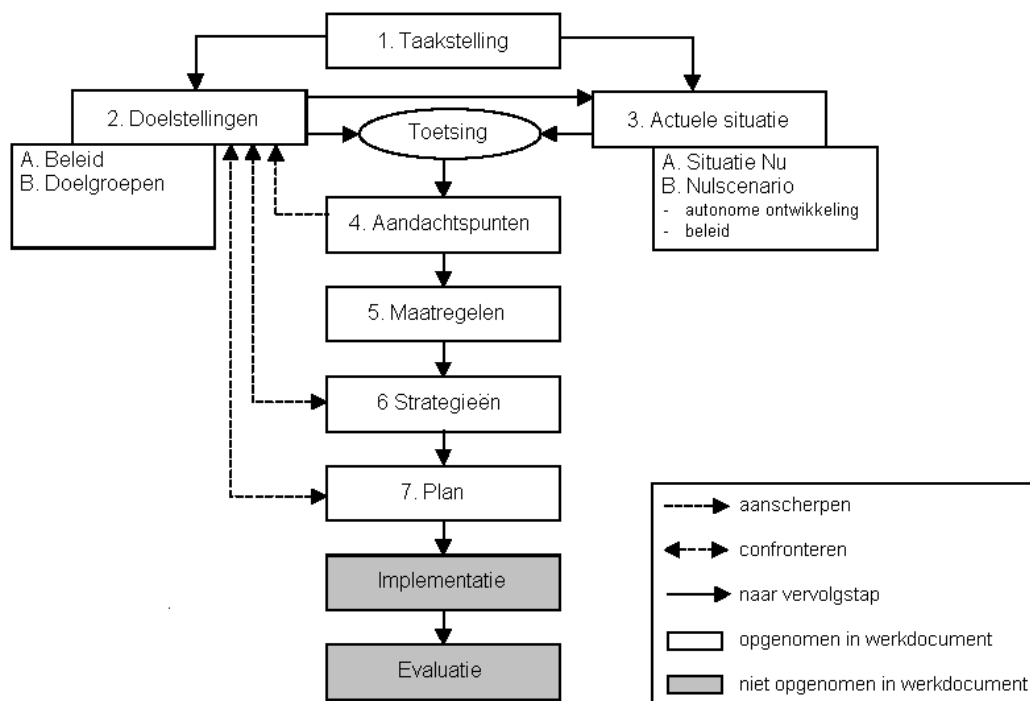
1. Taakstelling

2. Doelstellingen

A. Beleid
B. Doelgroepen

Toetsing

3. Actuele situatie

A. Situatie Nu
B. Nulscenario
- autonome ontwikkeling
- beleid

4. Aandachtspunten

5. Maatregelen

6 Strategieën

7. Plan

Implementatie

Evaluatie

aanscherpen
confronteren
naar vervolgstap
opgenomen in werkdocument
niet opgenomen in werkdocument